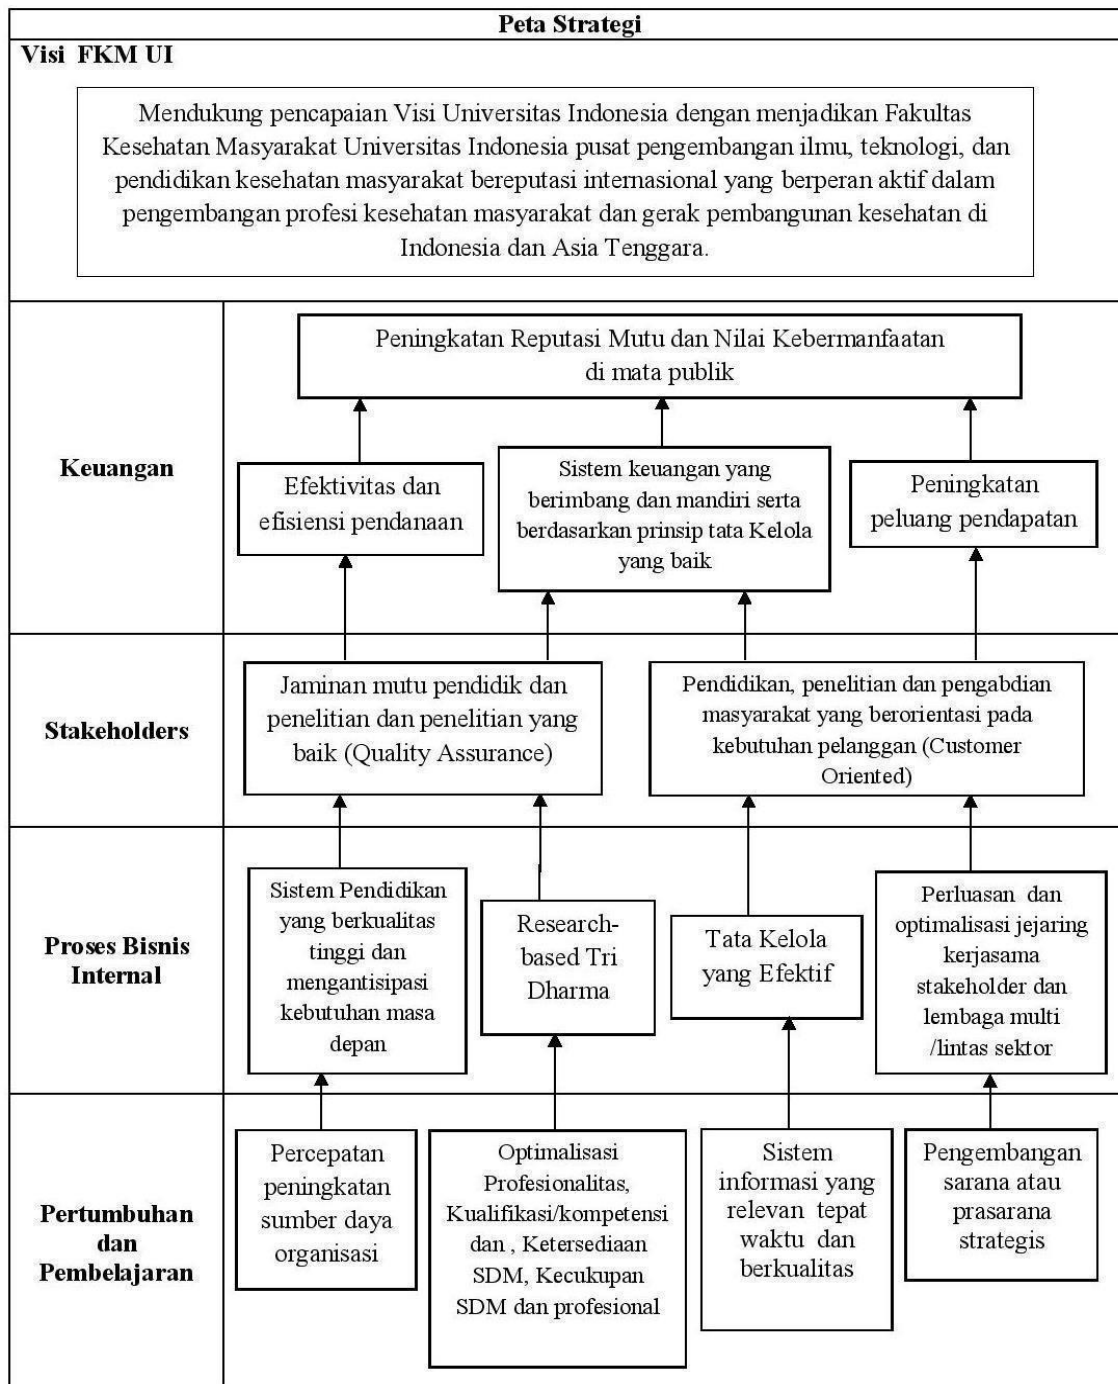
Peta Strategi

Visi FKM UI

Mendukung pencapaian Visi Universitas Indonesia dengan menjadikan Fakultas Kesehatan Masyarakat Universitas Indonesia pusat pengembangan ilmu, teknologi, dan pendidikan kesehatan masyarakat bereputasi internasional yang berperan aktif dalam pengembangan profesi kesehatan masyarakat dan gerak pembangunan kesehatan di Indonesia dan Asia Tenggara.

Keuangan

Peningkatan Reputasi Mutu dan Nilai Kebermanfaatan di mata publik

Efektivitas dan efisiensi pendanaan

Sistem keuangan yang berimbang dan mandiri serta berdasarkan prinsip tata Kelola yang baik

Peningkatan peluang pendapatan

Stakeholders

Jaminan mutu pendidik dan penelitian dan penelitian yang baik (Quality Assurance)

Pendidikan, penelitian dan pengabdian masyarakat yang berorientasi pada kebutuhan pelanggan (Customer Oriented)

Proses Bisnis Internal

Sistem Pendidikan yang berkualitas tinggi dan mengantisipasi kebutuhan masa depan

Research-based Tri Dharma

Tata Kelola yang Efektif

Perluasan dan optimalisasi jejaring kerjasama stakeholder dan lembaga multi /lintas sektor

Pertumbuhan dan Pembelajaran

Percepatan peningkatan sumber daya organisasi

Optimalisasi Profesionalitas, Kualifikasi/kompetensi dan , Ketersediaan SDM, Kecukupan SDM dan profesional

Sistem informasi yang relevan tepat waktu dan berkualitas

Pengembangan sarana atau prasarana strategis